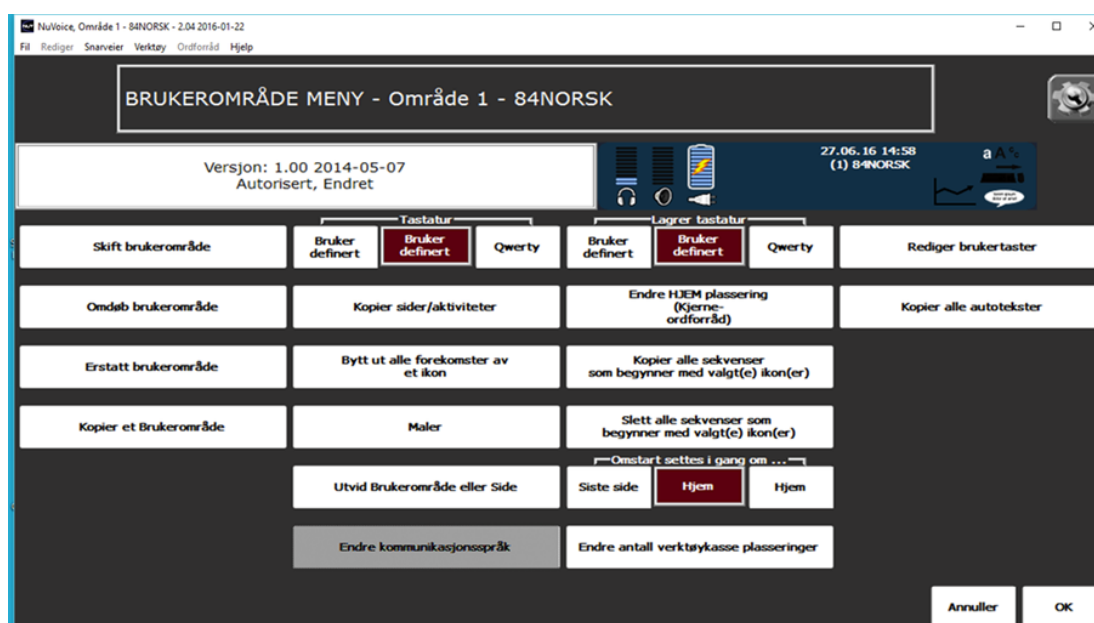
NuVoice, Område 1 - 84NORSK - 2.04 2016-01-22
Fil Rediger Snarveier Verktøy Ordforråd Hjelp

BRUKEROMRÅDE MENY - Område 1 - 84NORSK

Versjon: 1.00 2014-05-07
Autorisert, Endret

27.06.16 14:58
(1) 84NORSK

aA

Tastatur
Lagrer tastatur

Skift brukerområde
Bruker definert
Bruker definert
Qwerty
Bruker definert
Bruker definert
Qwerty
Rediger brukertaster

Omdøp brukerområde
Kopier sider/aktiviteter
Endre HJEM plassering (Kjerne-ordforråd)
Kopier alle autotekster

Erstatt brukerområde
Bytt ut alle forekomster av et ikon
Kopier alle sekvenser som begynner med valgt(e) ikon(er)

Kopier et Brukerområde
Maler
Slett alle sekvenser som begynner med valgt(e) ikon(er)

Omstart settes i gang om ...
Utvid Brukerområde eller Side
Siste side
Hjem
Hjem

Endre kommunikasjonsspråk
Endre antall verktøykasse plasseringer

Annuller
OK